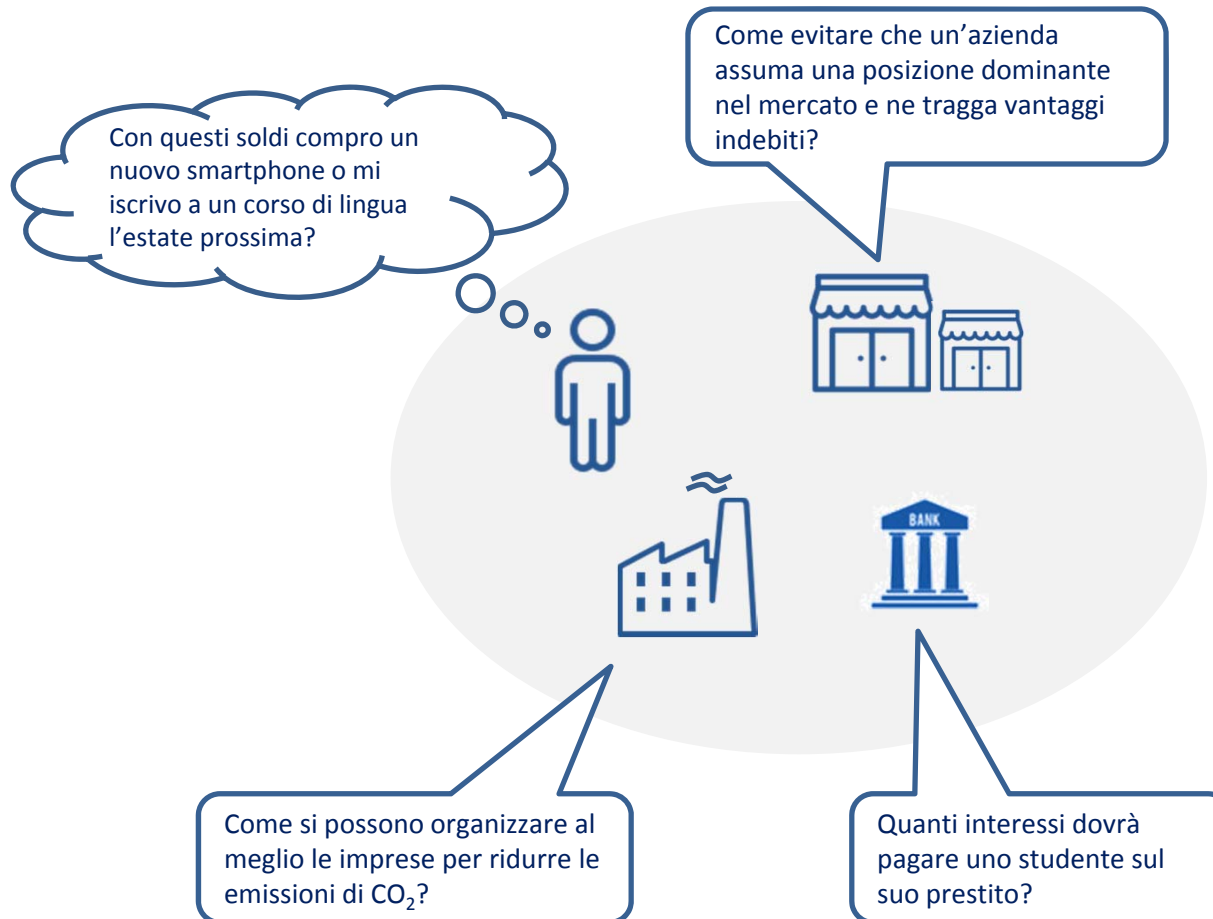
Come evitare che un’azienda assuma una posizione dominante nel mercato e ne tragga vantaggi indebiti?

Con questi soldi compro un nuovo smartphone o mi iscrivo a un corso di lingua l’estate prossima?

BANK

Come si possono organizzare al meglio le imprese per ridurre le emissioni di $CO_2$?

Quanti interessi dovrà pagare uno studente sul suo prestito?